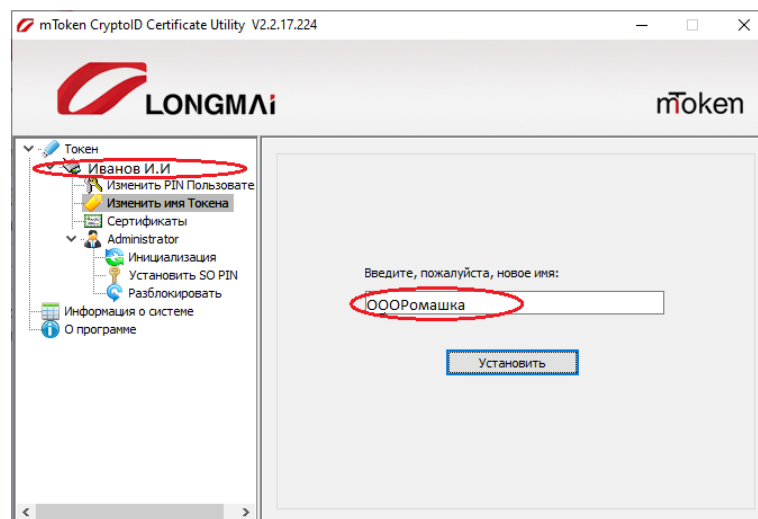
mToken CryptoID Certificate Utility V2.2.17.224

LONGMAi

mToken

Токен
Иванов И.И
Изменить PIN Пользовате
Изменить имя Токена
Сертификаты
Administrator
Инициализация
Установить SO PIN
Разблокировать
Информация о системе
О программе

Введите, пожалуйста, новое имя:

ОООРомашка

Установить